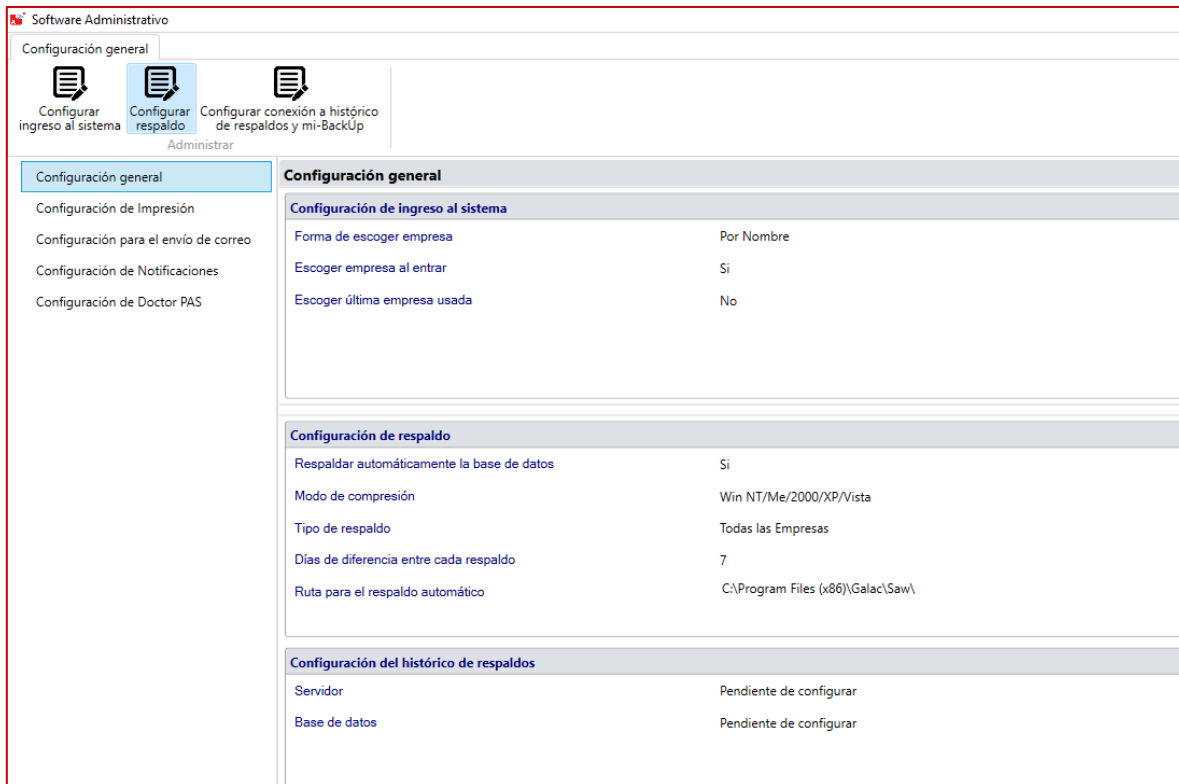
Software Administrativo

Configuración general

Configurar ingreso al sistema
Configurar respaldo
Configurar conexión a histórico de respaldos y mi-BackUp
Administrar

Configuración general
Configuración de Impresión
Configuración para el envío de correo
Configuración de Notificaciones
Configuración de Doctor PAS

Configuración general

Configuración de ingreso al sistema

| | |
|---|---|
| Forma de escoger empresa | Por Nombre |
| Escoger empresa al entrar | Si |
| Escoger última empresa usada | No |

Configuración de respaldo

| | |
|---|---|
| Respaldar automáticamente la base de datos | Si |
| Modo de compresión | Win NT/Me/2000/XP/Vista |
| Tipo de respaldo | Todas las Empresas |
| Días de diferencia entre cada respaldo | 7 |
| Ruta para el respaldo automático | C:\Program Files (x86)\Galac\Saw\ |

Configuración del histórico de respaldos

| | |
|---|---|
| Servidor | Pendiente de configurar |
| Base de datos | Pendiente de configurar |